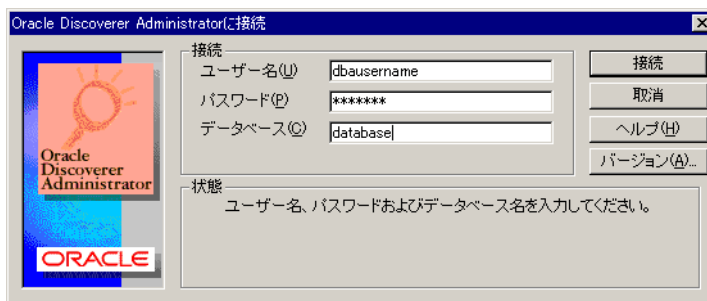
Oracle Discoverer Administratorに接続

Oracle Discoverer Administrator

ORACLE

接続

ユーザー名(U) dbausername

パスワード(P) *******

データベース(C) database

接続

取消

ヘルプ(H)

バージョン(A)...

状態

ユーザー名、パスワードおよびデータベース名を入力してください。